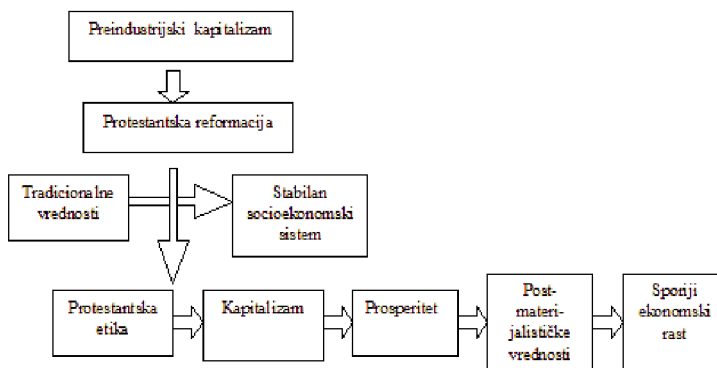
Preindustrijski kapitalizam

Protestantska reformacija

Tradicionalne vrednosti

Stabilan socioekonomski sistem

Protestantska etika

Kapitalizam

Prosperitet

Post-materijalističke vrednosti

Sporiji ekonomski rast